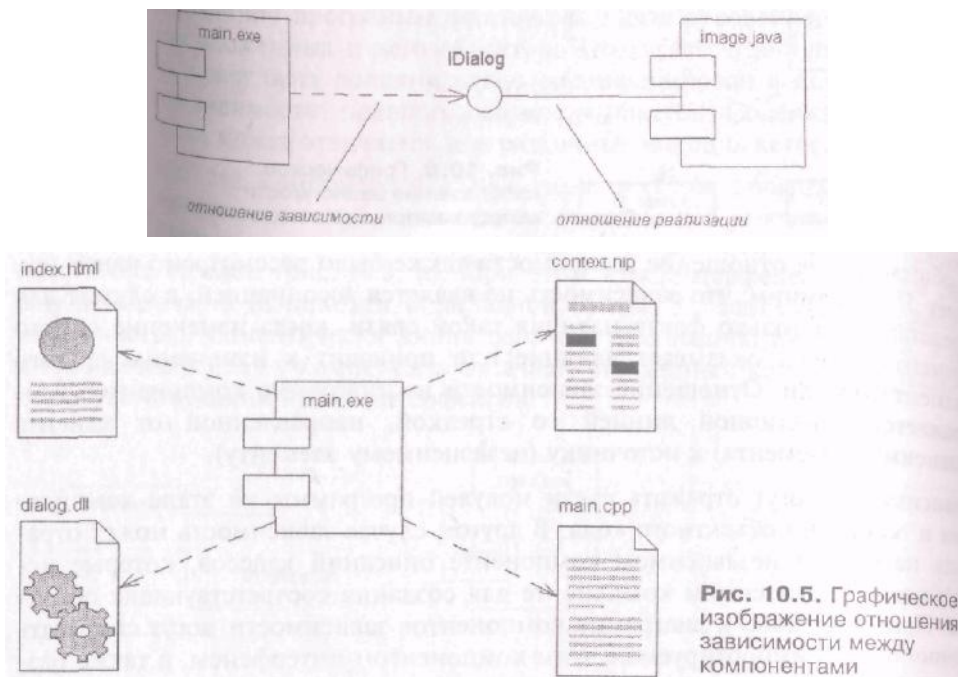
main.exe

IDialog

image.java

отношение зависимости

отношение реализации

index.html

context.hlp

main.exe

dialog.dll

main.cpp

Рис. 10.5. Графическое изображение отношения зависимости между компонентами